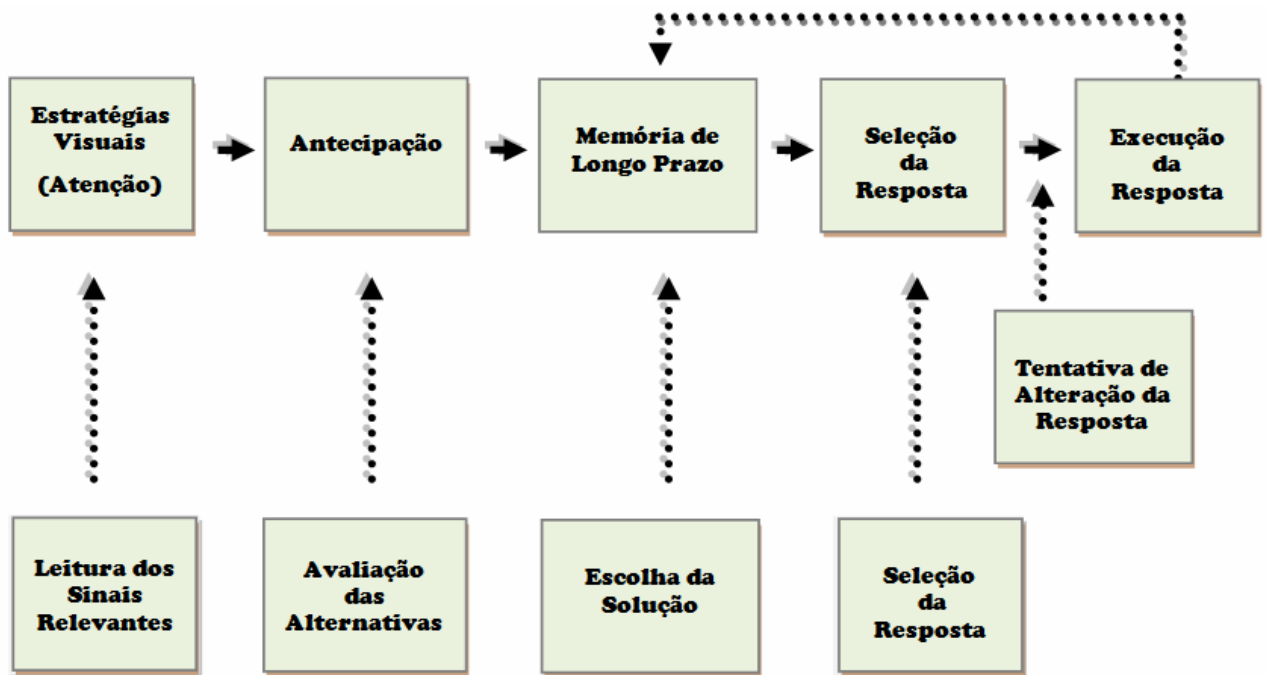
Estratégias Visuais
(Atenção)

Antecipação

Memória de Longo Prazo

Seleção da Resposta

Execução da Resposta

Tentativa de Alteração da Resposta

Leitura dos Sinais Relevantes

Avaliação das Alternativas

Escolha da Solução

Seleção da Resposta